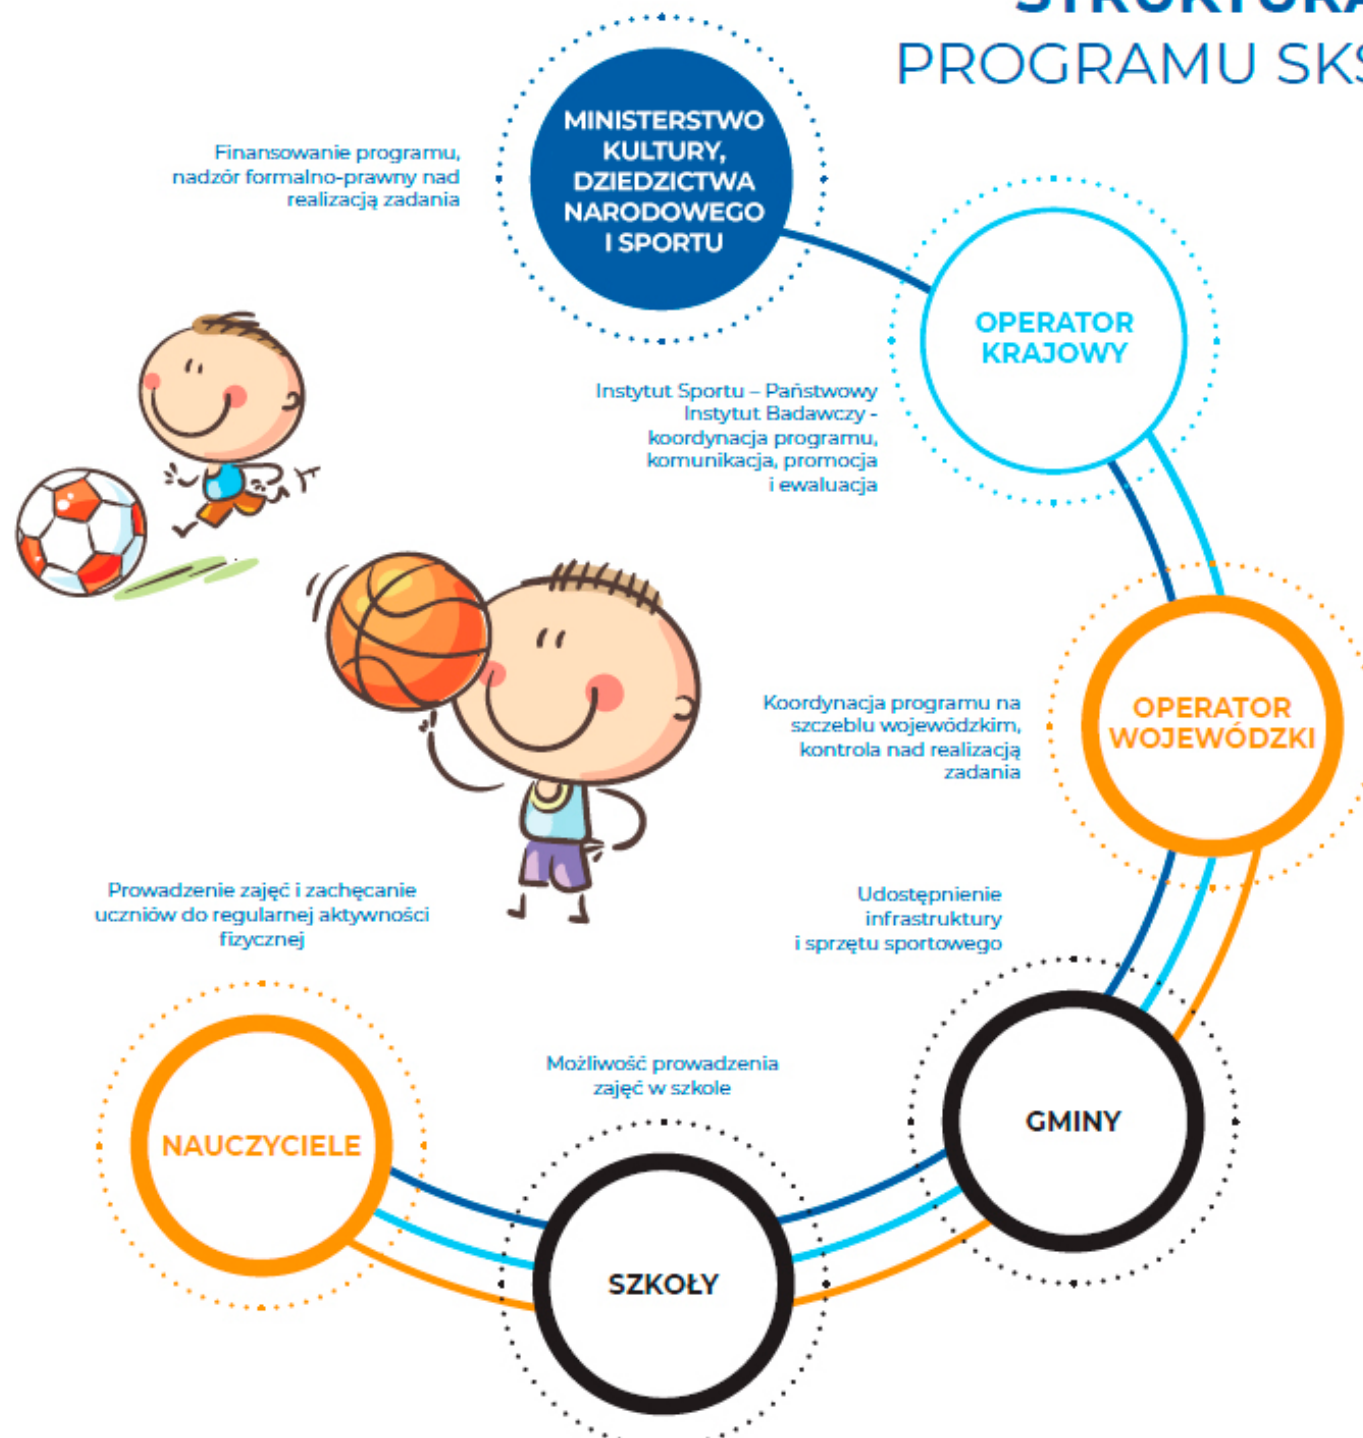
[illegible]
PROGRAMU SK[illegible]

MINISTERSTWO KULTURY, DZIEDZICTWA NARODOWEGO I SPORTU

Finansowanie programu, nadzór formalno-prawny nad realizacją zadania

OPERATOR KRAJOWY

Instytut Sportu – Państwowy Instytut Badawczy - koordynacja programu, komunikacja, promocja i ewaluacja

OPERATOR WOJEWÓDZKI

Koordynacja programu na szczeblu wojewódzkim, kontrola nad realizacją zadania

Udostępnienie infrastruktury i sprzętu sportowego

GMINY

Prowadzenie zajęć i zachęcanie uczniów do regularnej aktywności fizycznej

Możliwość prowadzenia zajęć w szkole

NAUCZYCIELE

SZKOŁY